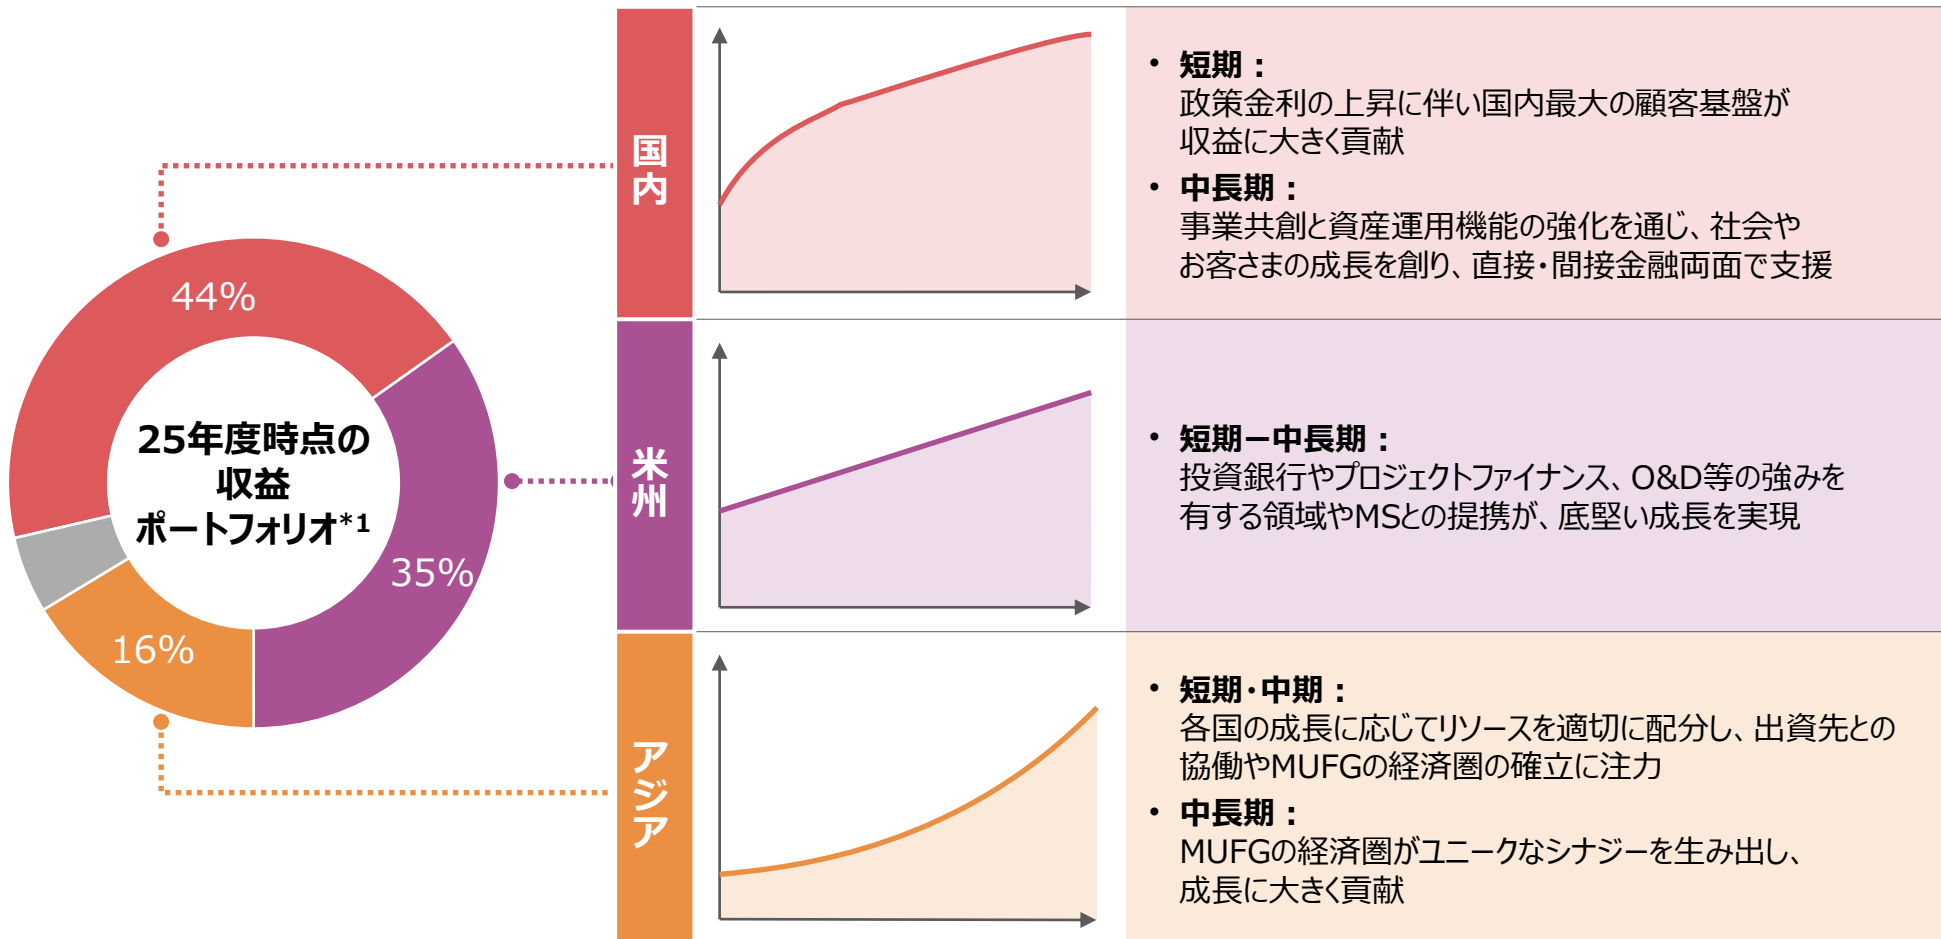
25年度時点の収益ポートフォリオ$^{*1}$

44%

35%

16%

国内

• 短期：
政策金利の上昇に伴い国内最大の顧客基盤が収益に大きく貢献

• 中長期：
事業共創と資産運用機能の強化を通じ、社会やお客さまの成長を創り、直接・間接金融両面で支援

米州

• 短期ー中長期：
投資銀行やプロジェクトファイナンス、O&D等の強みを有する領域やMSとの提携が、底堅い成長を実現

アジア

• 短期・中期：
各国の成長に応じてリソースを適切に配分し、出資先との協働やMUFGの経済圏の確立に注力

• 中長期：
MUFGの経済圏がユニークなシナジーを生み出し、成長に大きく貢献